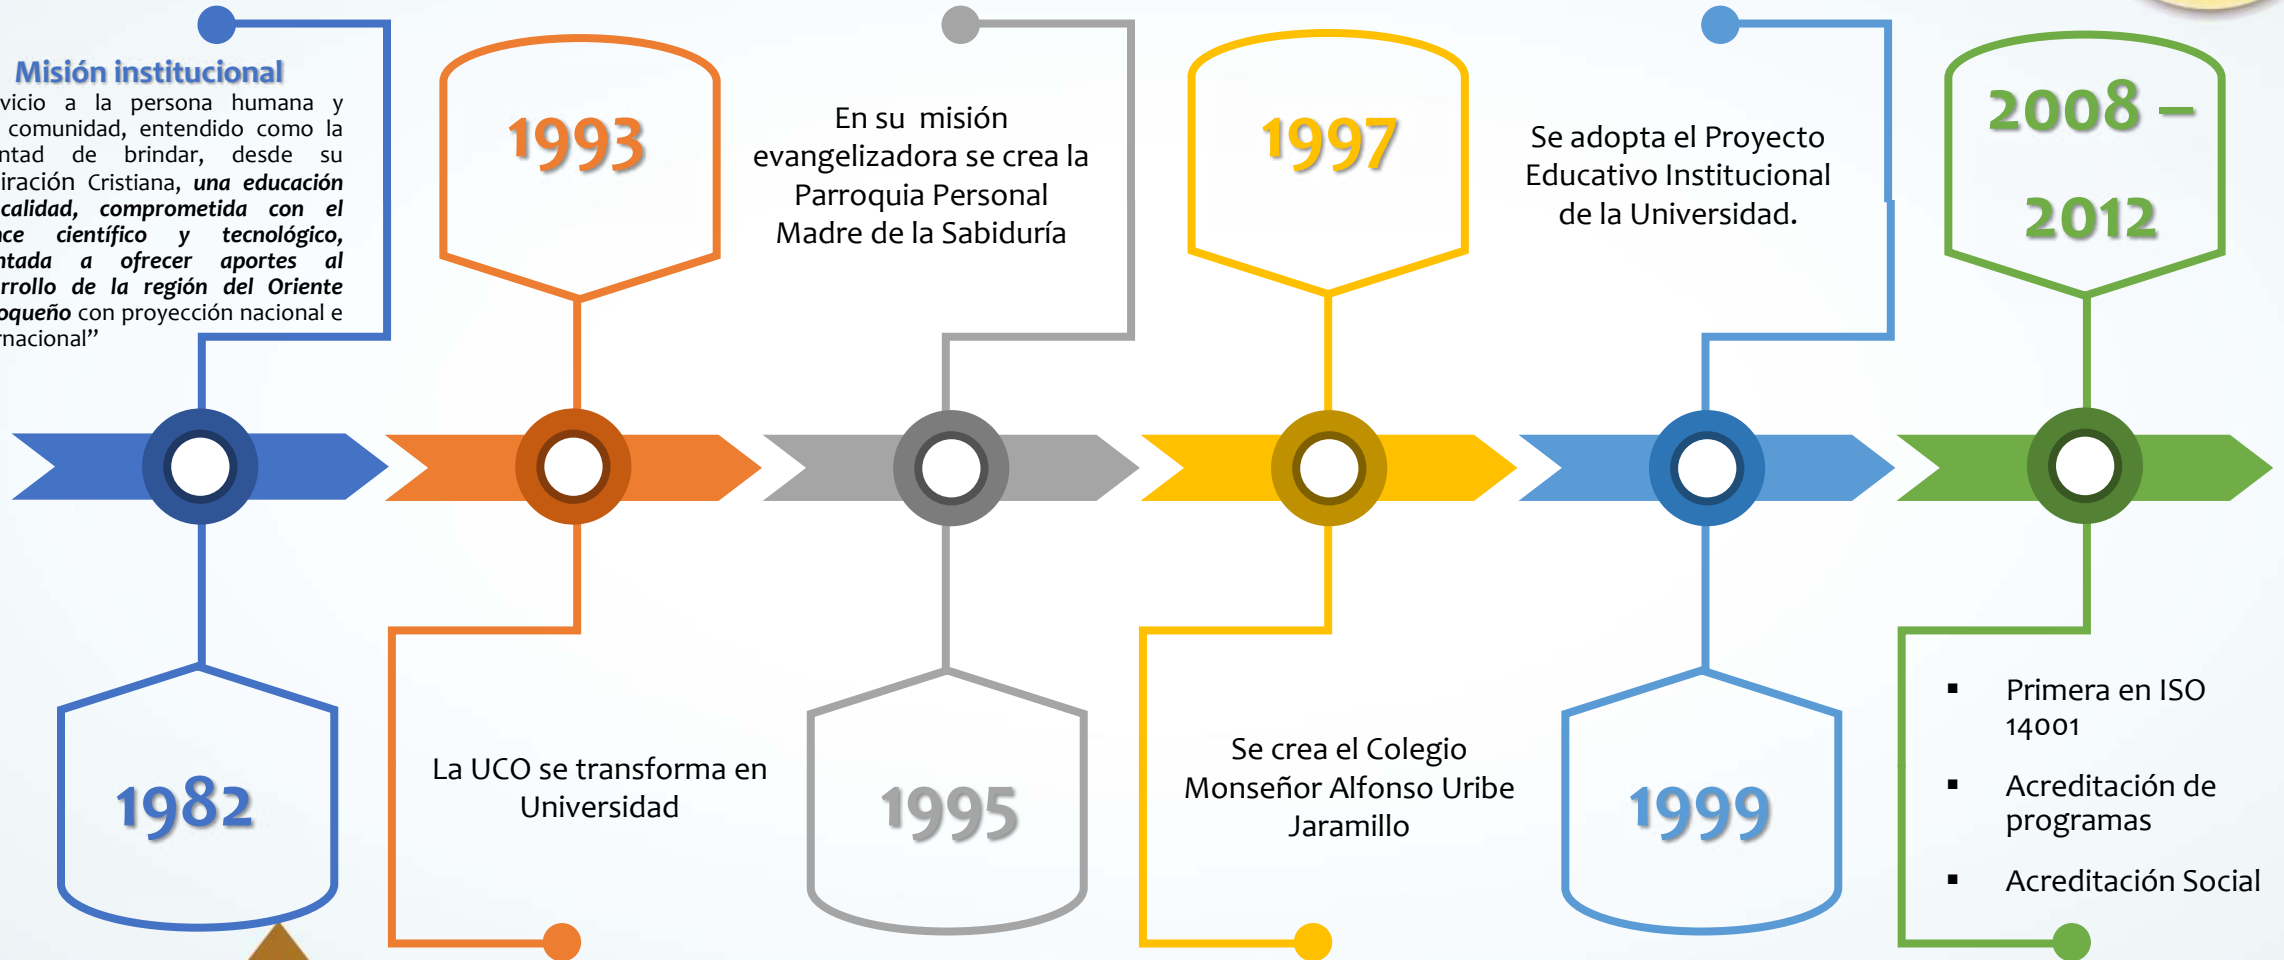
Misión institucional
vicio a la persona humana y comunidad, entendido como la ntad de brindar, desde su iración Cristiana, ***una educación calidad, comprometida con el ce científico y tecnológico, ntada a ofrecer aportes al rrollo de la región del Oriente oqueño*** con proyección nacional e rnacional”

1993

En su misión evangelizadora se crea la Parroquia Personal Madre de la Sabiduría

1997

Se adopta el Proyecto Educativo Institucional de la Universidad.

2008 – 2012

1982

La UCO se transforma en Universidad

1995

Se crea el Colegio Monseñor Alfonso Uribe Jaramillo

1999

- Primera en ISO 14001
- Acreditación de programas
- Acreditación Social